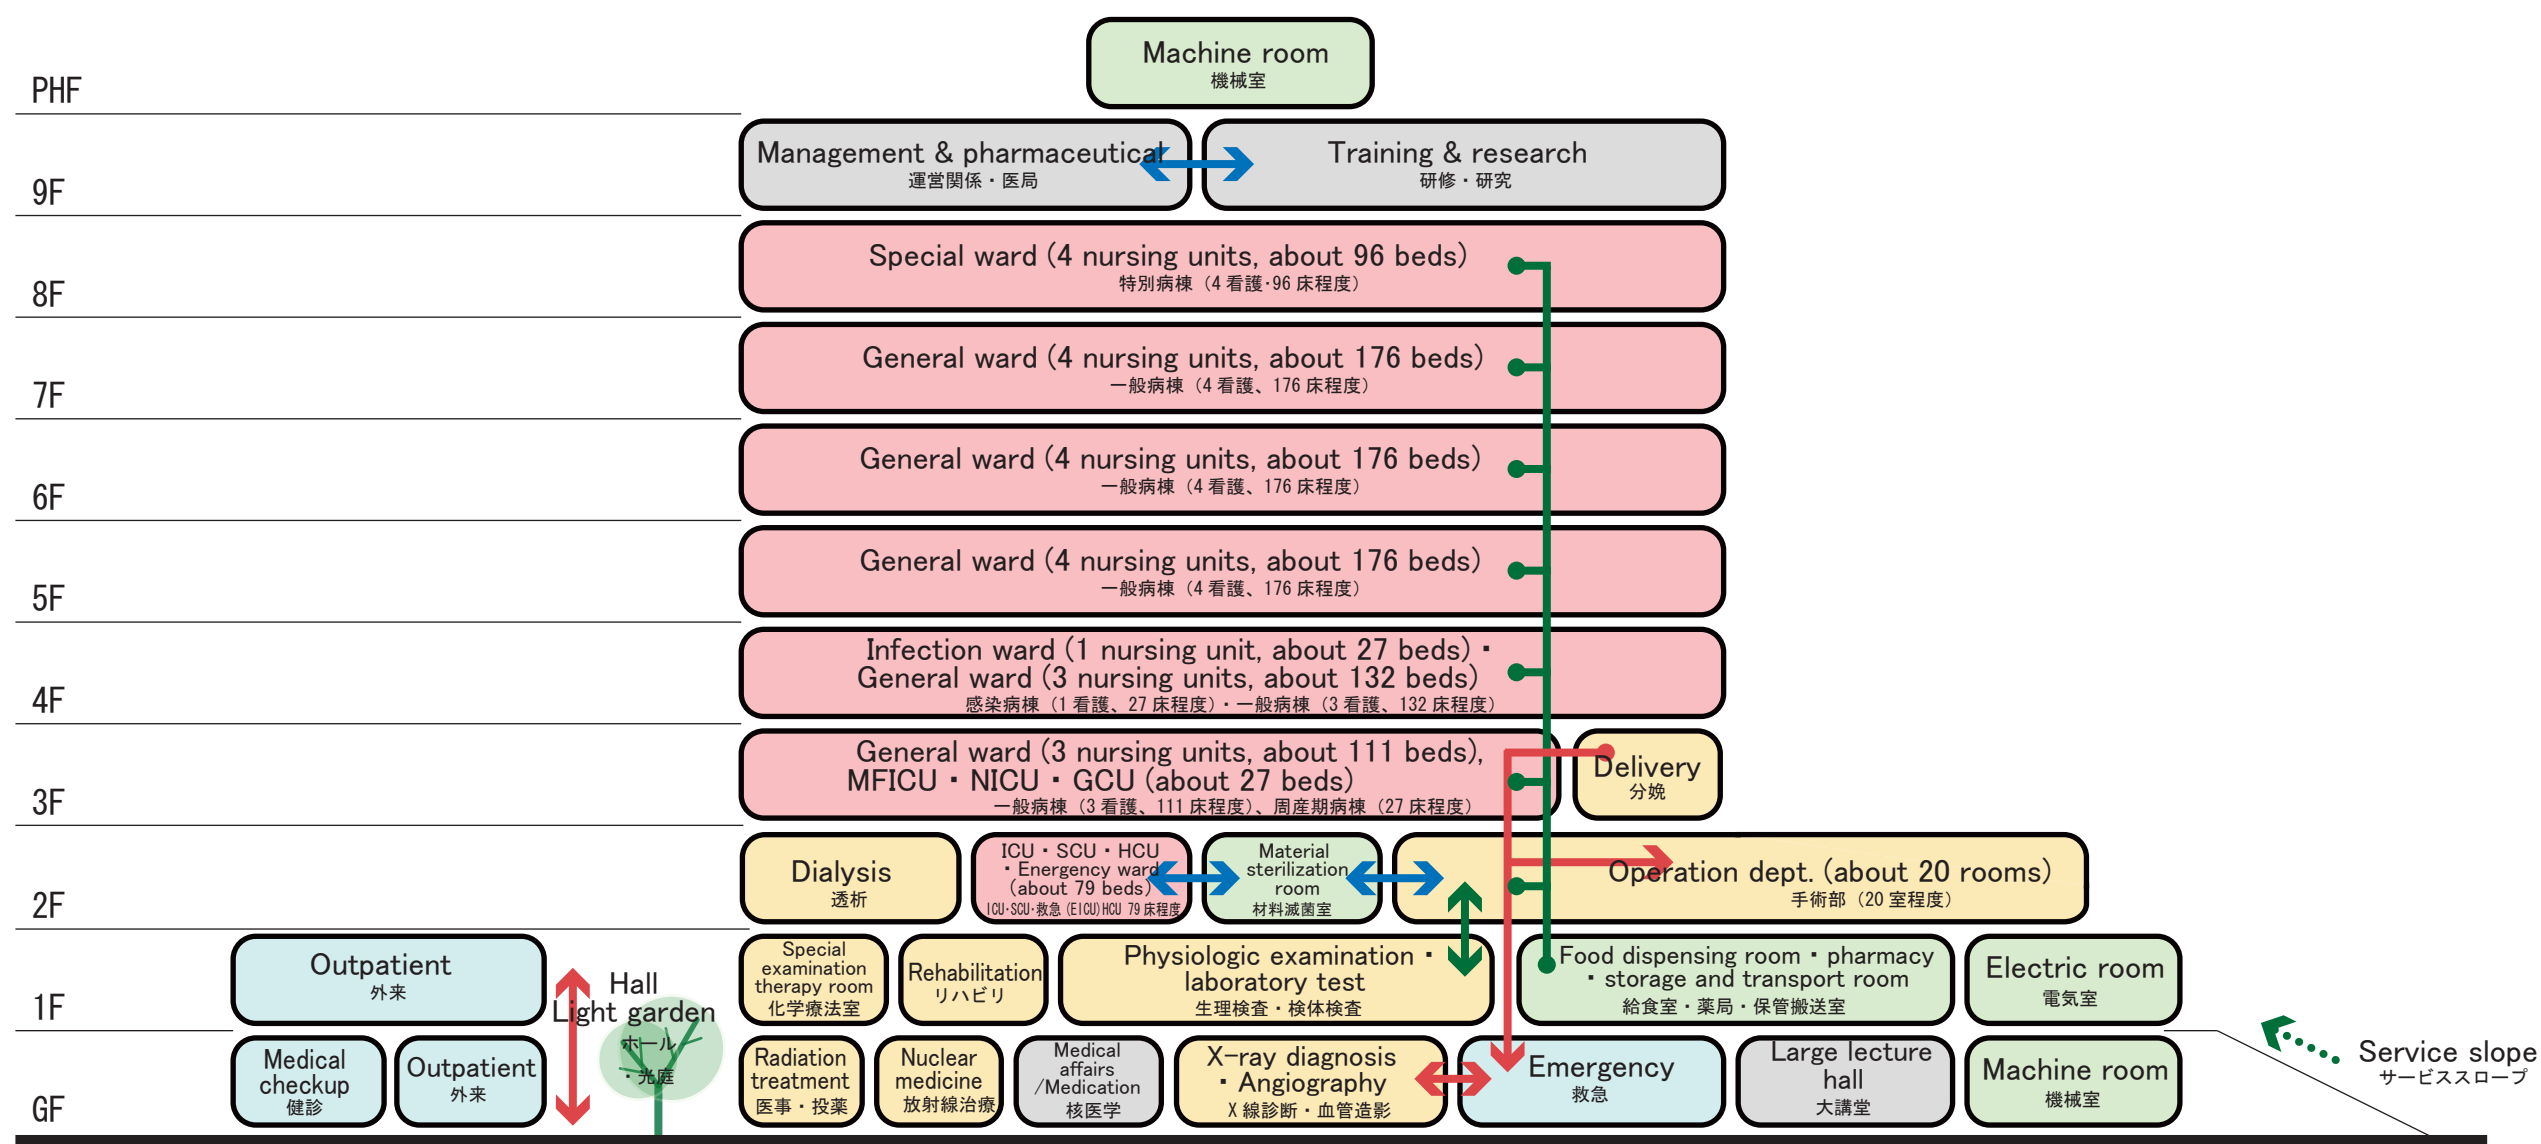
PHF

Machine room
機械室

9F

Management & pharmaceutical
運営関係・医局

Training & research
研修・研究

8F

Special ward (4 nursing units, about 96 beds)
特別病棟（4 看護·96 床程度）

7F

General ward (4 nursing units, about 176 beds)
一般病棟（4 看護、176 床程度）

6F

General ward (4 nursing units, about 176 beds)
一般病棟（4 看護、176 床程度）

5F

General ward (4 nursing units, about 176 beds)
一般病棟（4 看護、176 床程度）

4F

Infection ward (1 nursing unit, about 27 beds)・
General ward (3 nursing units, about 132 beds)
感染病棟（1 看護、27 床程度）・一般病棟（3 看護、132 床程度）

3F

General ward (3 nursing units, about 111 beds),
MFICU・NICU・GCU (about 27 beds)
一般病棟（3 看護、111 床程度）、周産期病棟（27 床程度）

Delivery
分娩

2F

Dialysis
透析

ICU・SCU・HCU
・Energency ward
(about 79 beds)
ICU·SCU·救急(EICU)HCU 79 床程度

Material sterilization room
材料滅菌室

Operation dept. (about 20 rooms)
手術部（20 室程度）

1F

Outpatient
外来

Hall
Light garden
ホール
・光庭

Special examination therapy room
化学療法室

Rehabilitation
リハビリ

Physiologic examination・
laboratory test
生理検査・検体検査

Food dispensing room・pharmacy
・storage and transport room
給食室・薬局・保管搬送室

Electric room
電気室

GF

Medical checkup
健診

Outpatient
外来

Radiation treatment
医事・投薬

Nuclear medicine
放射線治療

Medical affairs /Medication
核医学

X-ray diagnosis
・Angiography
X 線診断・血管造影

Emergency
救急

Large lecture hall
大講堂

Machine room
機械室

Service slope
サービススロープ